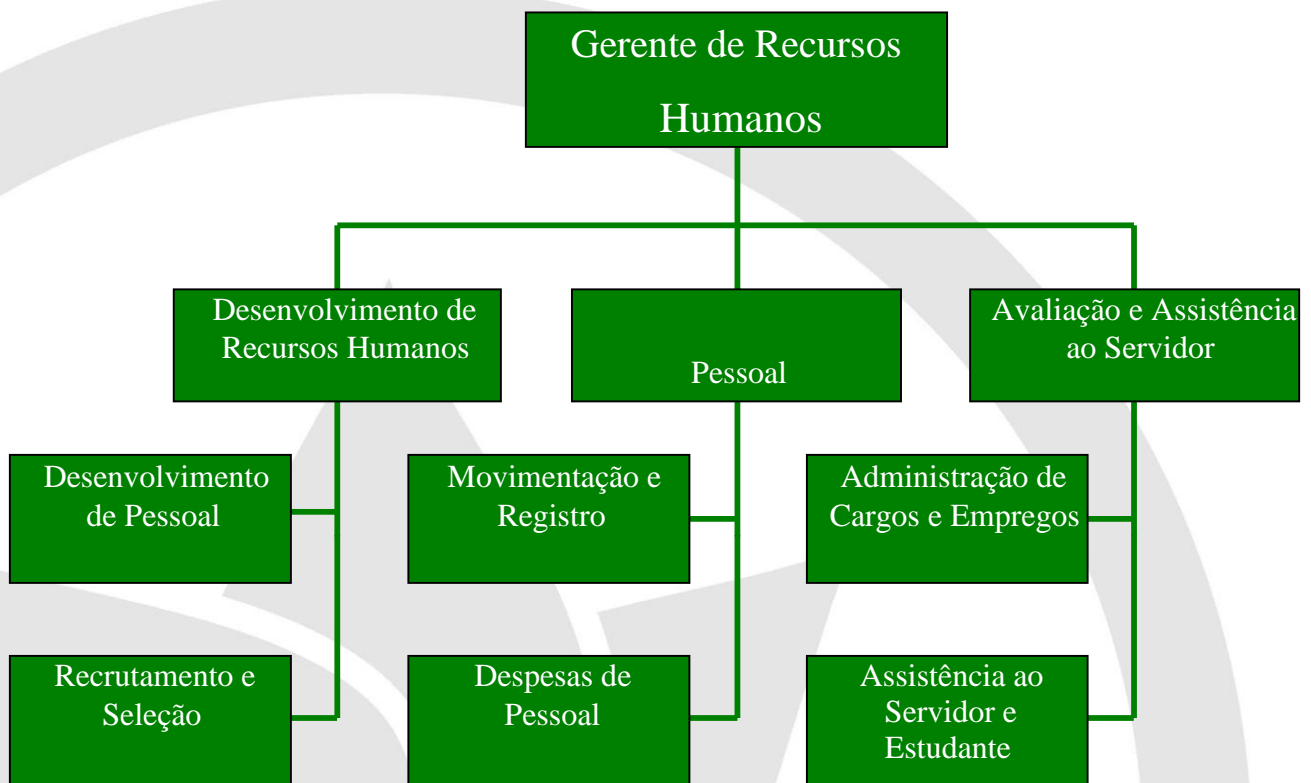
Gerente de Recursos Humanos

Desenvolvimento de Recursos Humanos

Pessoal

Avaliação e Assistência ao Servidor

Desenvolvimento de Pessoal

Recrutamento e Seleção

Movimentação e Registro

Despesas de Pessoal

Administração de Cargos e Empregos

Assistência ao Servidor e Estudante